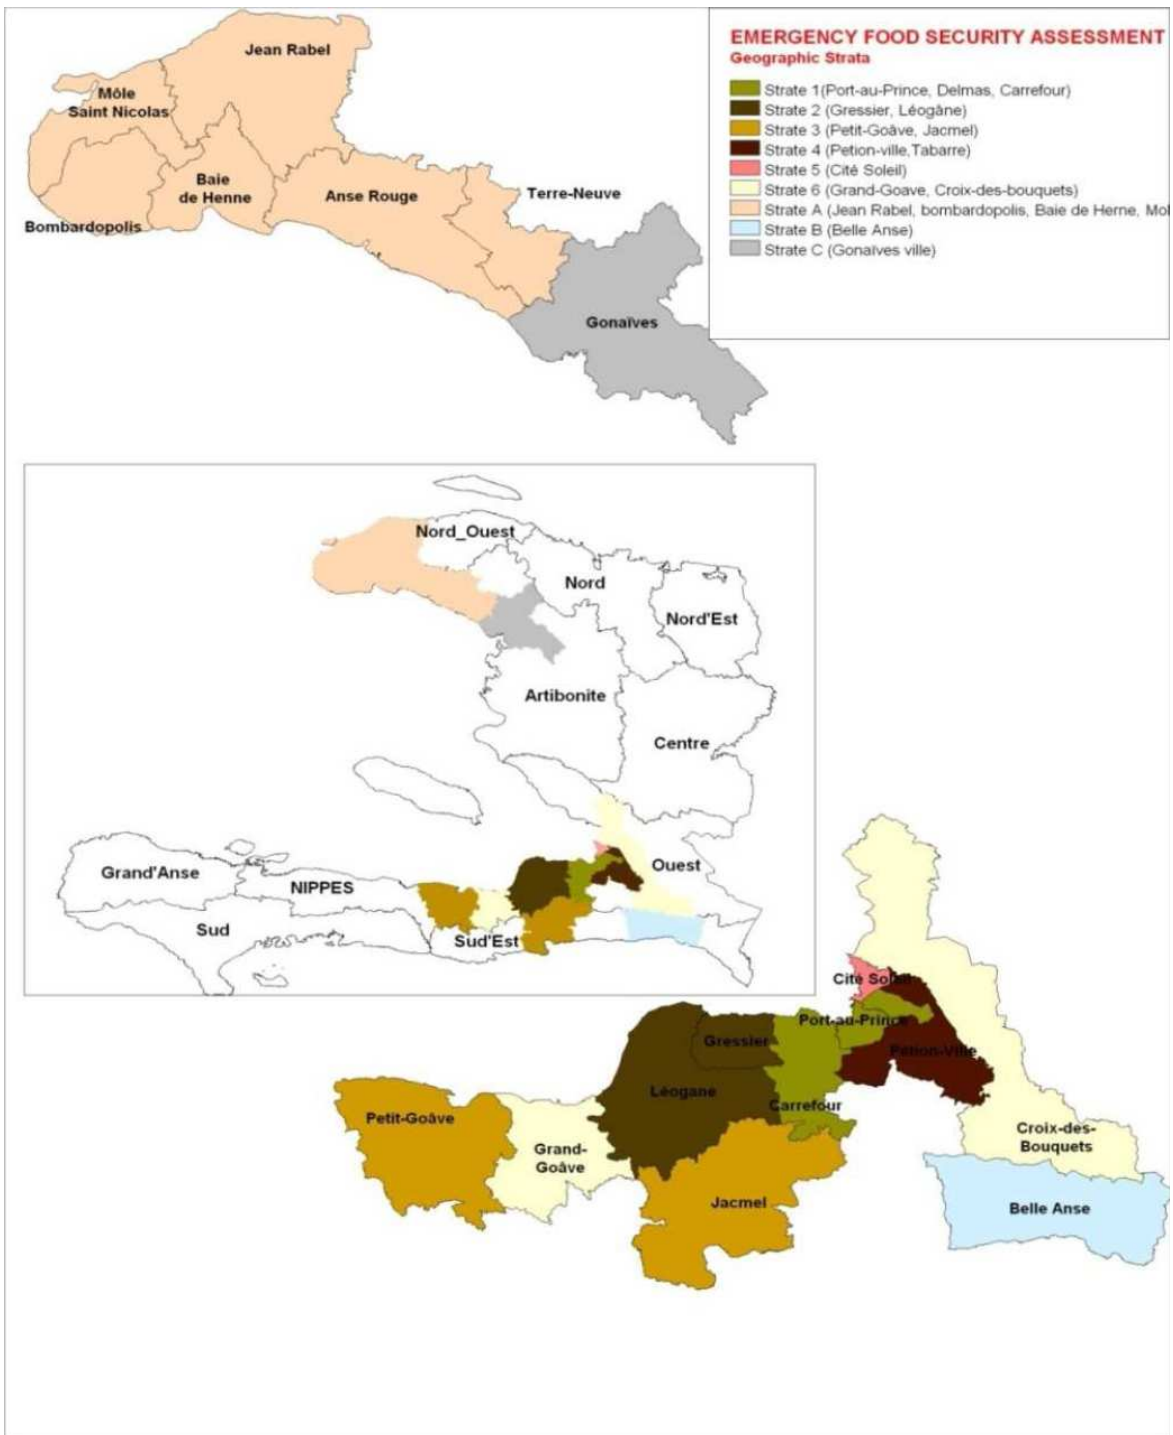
EMERGENCY FOOD SECURITY ASSESSMENT
Geographic Strata

Strate 1(Port-au-Prince, Delmas, Carrefour)
Strate 2 (Gressier, Léogâne)
Strate 3 (Petit-Goâve, Jacmel)
Strate 4 (Petion-ville,Tabarre)
Strate 5 (Cité Soleil)
Strate 6 (Grand-Goave, Croix-des-bouquets)
Strate A (Jean Rabel, bombardopolis, Baie de Herne, Mo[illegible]
Strate B (Belle Anse)
Strate C (Gonaïves ville)

Jean Rabel
Môle Saint Nicolas
Baie de Henne
Anse Rouge
Terre-Neuve
Bombardopolis
Gonaïves

Nord_Ouest
Nord
Nord'Est
Artibonite
Centre
Ouest
Grand'Anse
NIPPES
Sud
Sud'Est

Cité Soleil
Port-au-Prince
Gressier
Petion-Ville
Léogane
Carrefour
Petit-Goâve
Grand-Goâve
Jacmel
Croix-des-Bouquets
Belle Anse